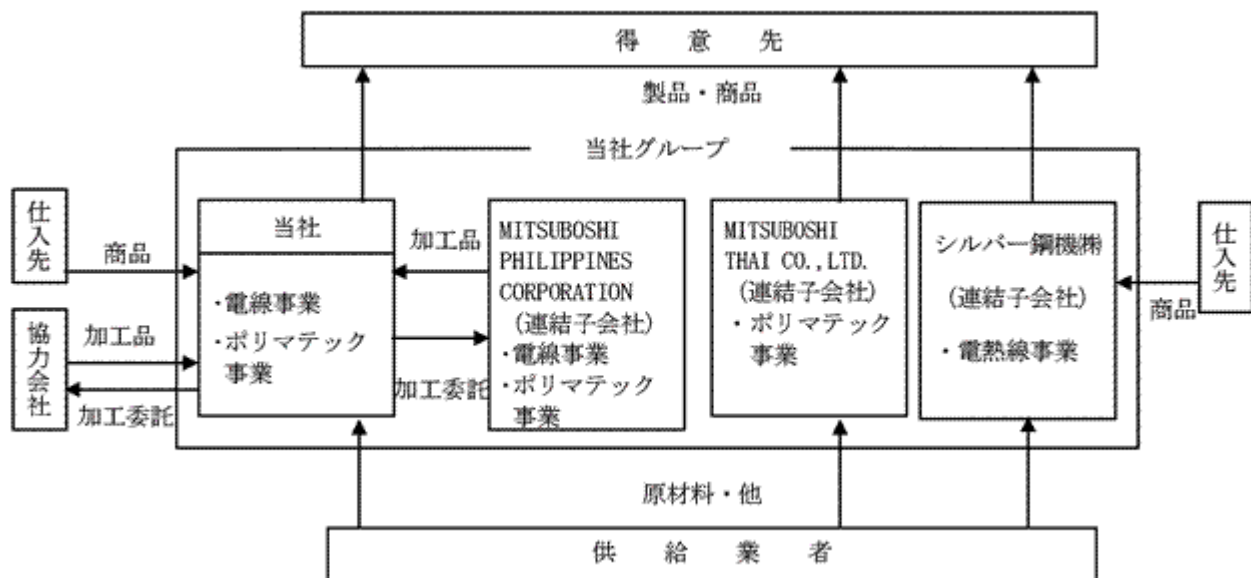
得　意　先

製品・商品

当社グループ

仕入先

商品

協力会社

加工品

加工委託

当社

・電線事業
・ポリマテック事業

加工品

加工委託

MITSUBOSHI PHILIPPINES CORPORATION
(連結子会社)
・電線事業
・ポリマテック事業

MITSUBOSHI THAI CO.,LTD.
(連結子会社)
・ポリマテック事業

シルバー鋼機㈱
(連結子会社)
・電熱線事業

仕入先

商品

原材料・他

供　給　業　者